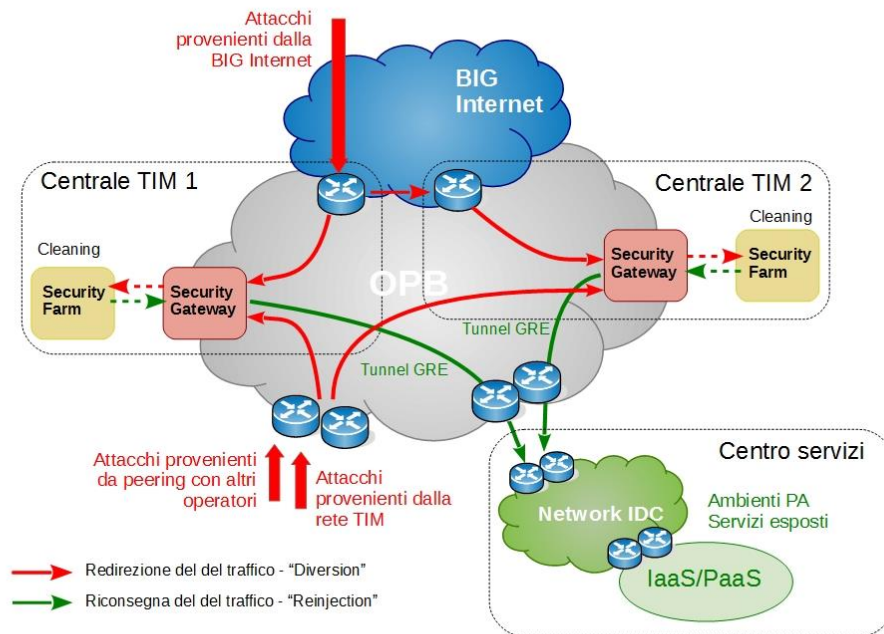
Attacchi provenienti dalla BIG Internet

BIG Internet

Centrale TIM 1

Centrale TIM 2

Cleaning

Security Farm

Security Gateway

OPB

Cleaning

Security Gateway

Security Farm

Tunnel GRE

Tunnel GRE

Centro servizi

Attacchi provenienti da peering con altri operatori

Attacchi provenienti dalla rete TIM

Network IDC

Ambienti PA
Servizi esposti

IaaS/PaaS

Redirezione del del traffico - "Diversion"

Riconsegna del del traffico - "Reinjection"